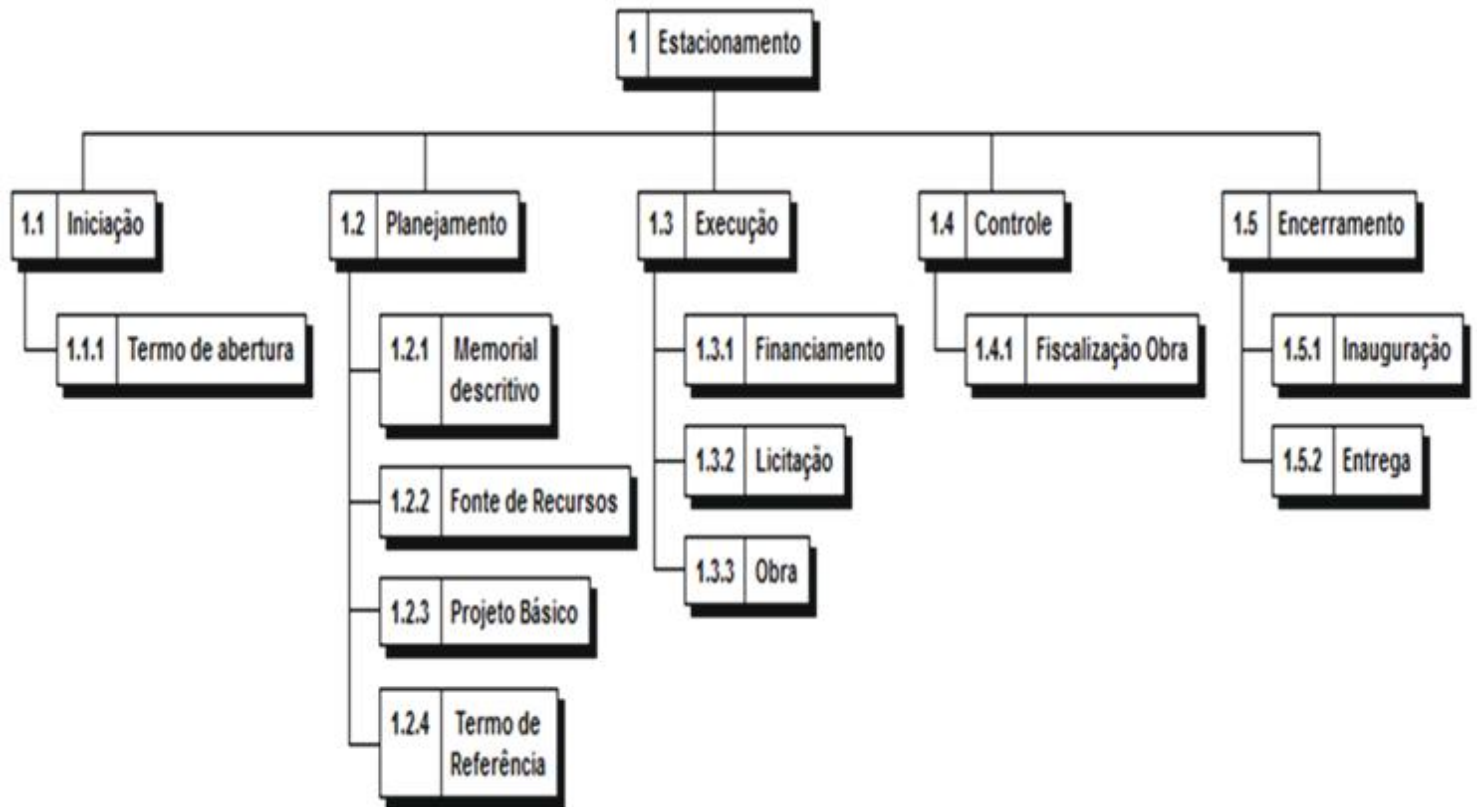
1 Estacionamento

1.1 Iniciação

1.1.1 Termo de abertura

1.2 Planejamento

1.2.1 Memorial descritivo

1.2.2 Fonte de Recursos

1.2.3 Projeto Básico

1.2.4 Termo de Referência

1.3 Execução

1.3.1 Financiamento

1.3.2 Licitação

1.3.3 Obra

1.4 Controle

1.4.1 Fiscalização Obra

1.5 Encerramento

1.5.1 Inauguração

1.5.2 Entrega